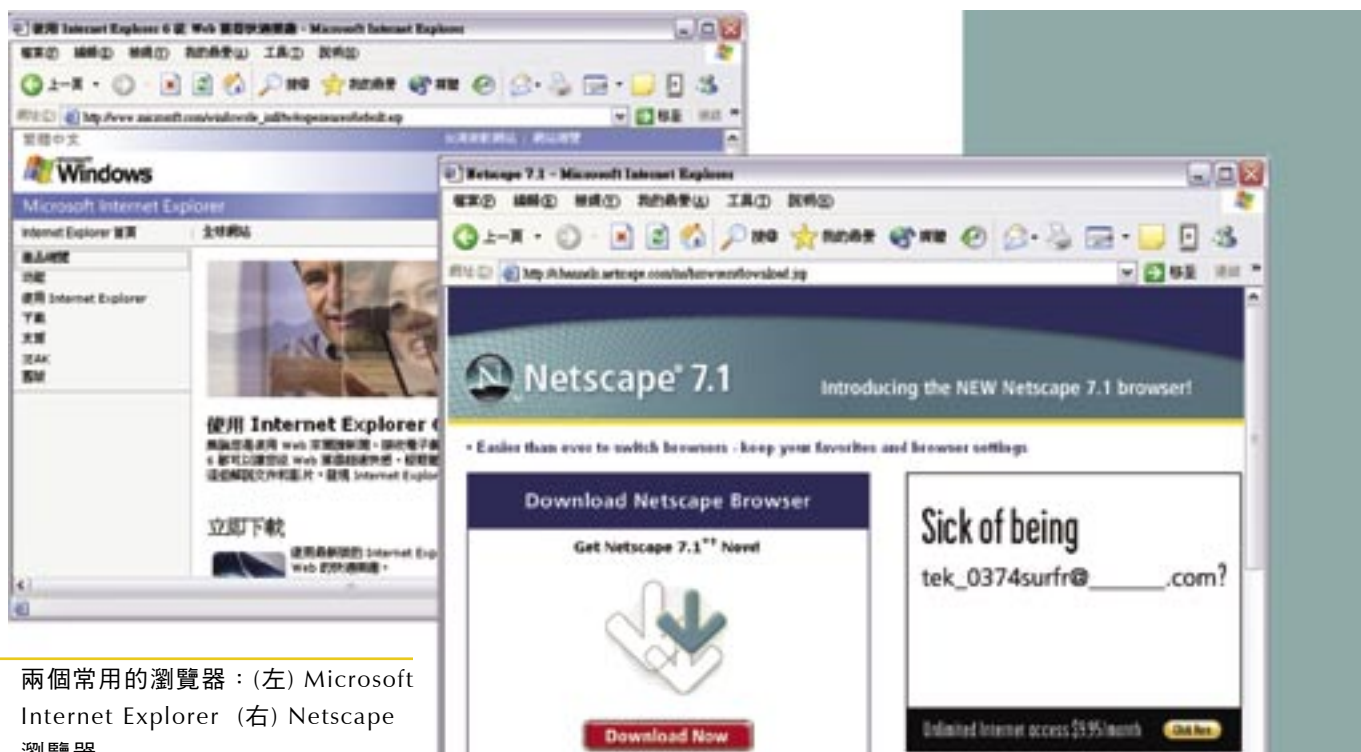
使用 Internet Explorer 6 從 Web 獲得快速體驗 - Microsoft Internet Explorer

檔案(F) 編輯(E) 檢視(V) 我的最愛(A) 工具(T) 說明(H)

上一頁

搜尋 我的最愛

網址(D) http://www.microsoft.com/windows/ie_intl/tw/experience/default.asp

移至 連結

繁體中文

Windows

Microsoft Internet Explorer

Internet Explorer 首頁 | 全球網站

產品總覽
功能
使用 Internet Explorer
下載
支援
IEAK
資源

使用 Internet Explorer 6

立即下載

使用最新版的 Internet Explorer Web 的快速體驗。

Netscape 7.1 - Microsoft Internet Explorer

檔案(F) 編輯(E) 檢視(V) 我的最愛(A) 工具(T) 說明(H)

上一頁

搜尋 我的最愛

網址(D) http://channels.netscape.com/ns/browsers/download.jsp

移至 連結

Netscape® 7.1

Introducing the NEW Netscape 7.1 browser!

• Easier than ever to switch browsers - keep your favorites and browser settings

Download Netscape Browser

Get Netscape 7.1™ Now!

Download Now

Sick of being

tek_0374surfr@______.com?

Unlimited Internet access $9.95/month

Click Here

兩個常用的瀏覽器：(左) Microsoft Internet Explorer (右) Netscape 瀏覽器